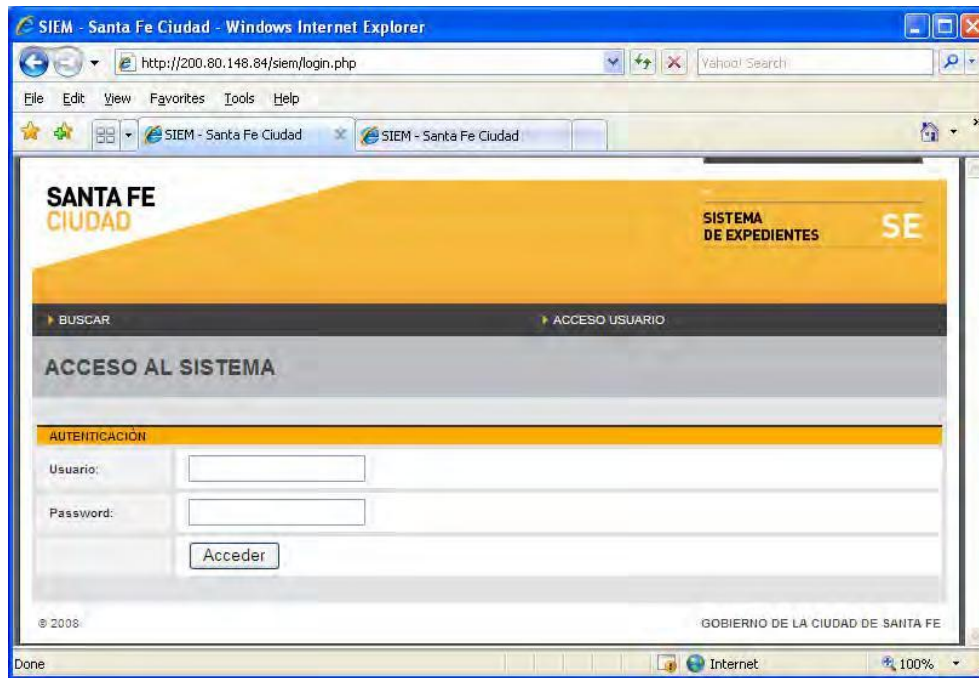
SIEM - Santa Fe Ciudad - Windows Internet Explorer

http://200.80.148.84/siem/login.php

Yahoo! Search

File Edit View Favorites Tools Help

SIEM - Santa Fe Ciudad

SIEM - Santa Fe Ciudad

SANTA FE
CIUDAD

SISTEMA
DE EXPEDIENTES

SE

BUSCAR

ACCESO USUARIO

ACCESO AL SISTEMA

AUTENTICACIÓN

Usuario:

Password:

Acceder

© 2008

GOBIERNO DE LA CIUDAD DE SANTA FE

Done

Internet

100%